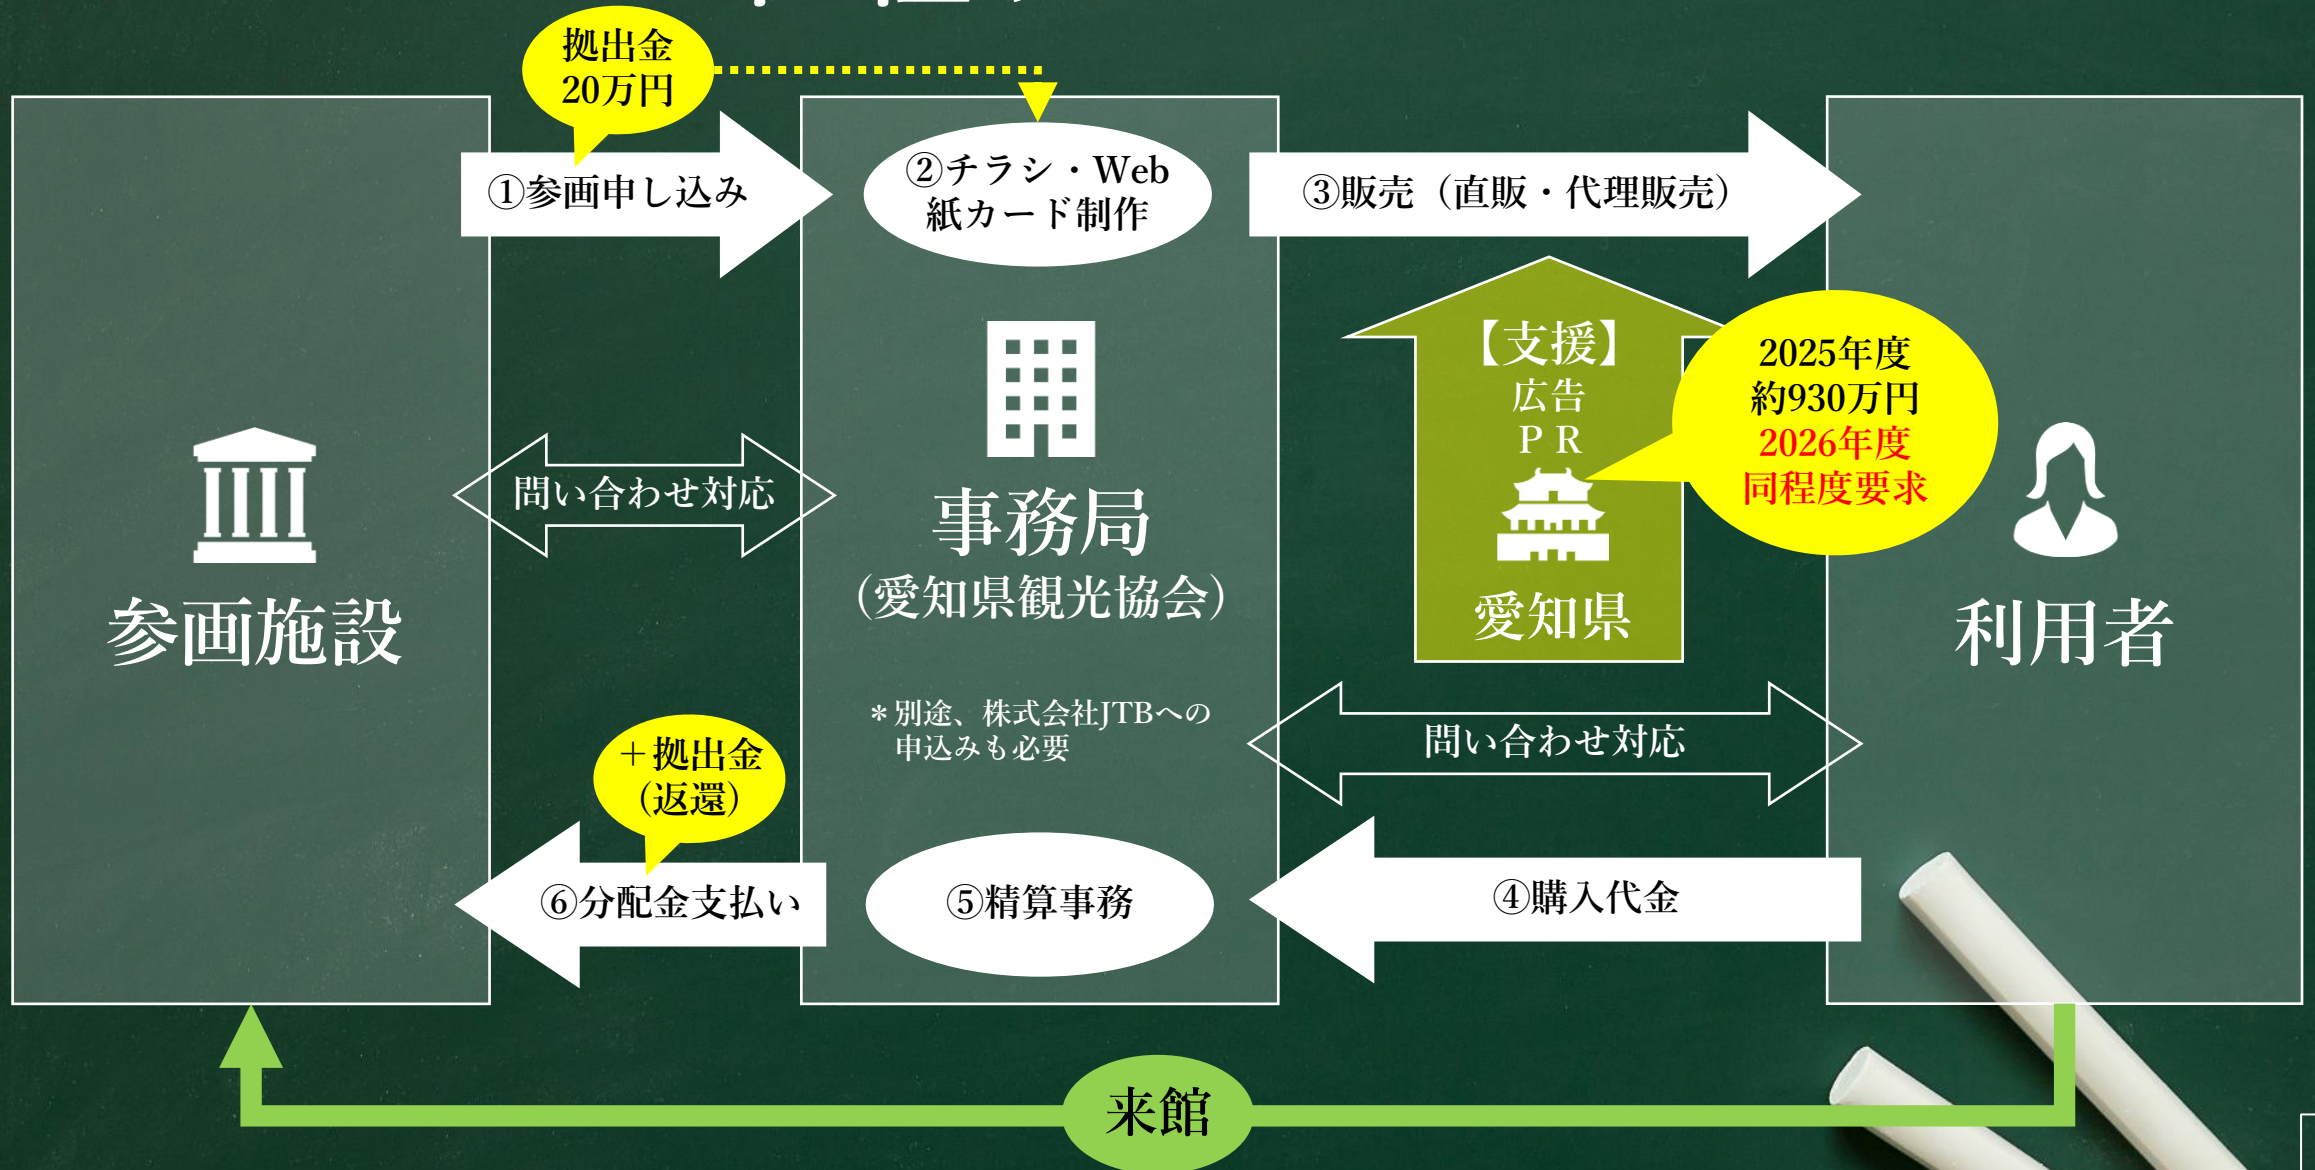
拠出金
20万円

①参画申し込み

②チラシ・Web
紙カード制作

③販売（直販・代理販売）

参画施設

問い合わせ対応

事務局
（愛知県観光協会）

【支援】
広告
ＰＲ

愛知県

2025年度
約930万円
2026年度
同程度要求

利用者

＊別途、株式会社JTBへの
申込みも必要

問い合わせ対応

＋拠出金
（返還）

⑥分配金支払い

⑤精算事務

④購入代金

来館